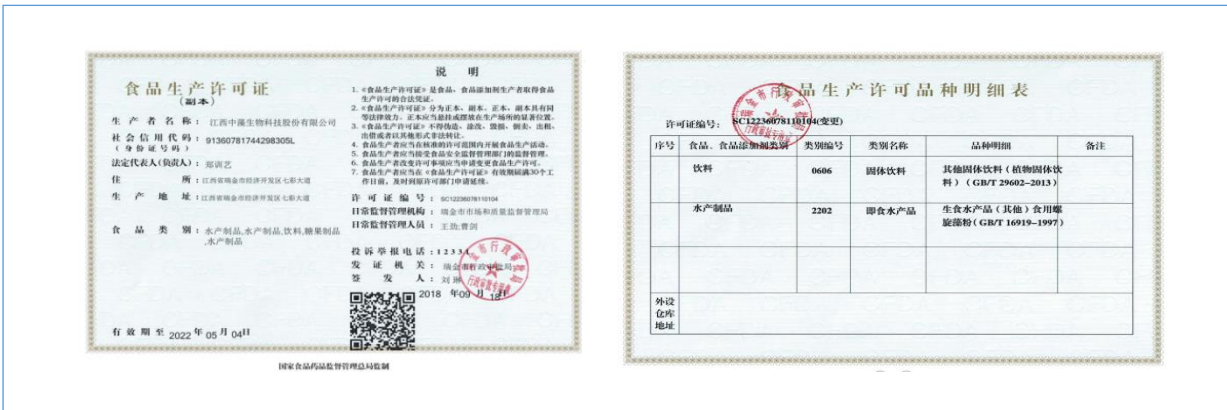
食品生产许可证
（副本）

生产者名称：江西中藻生物科技股份有限公司
社会信用代码（身份证号码）：9136078174429830５L
法定代表人（负责人）：郑淑艺
住所：江西省瑞金市经济开发区七彩大道
生产地址：江西省瑞金市经济开发区七彩大道
食品类别：水产制品,水产制品,饮料,糖果制品,水产制品

有效期至 2022 年 05 月 04日

说明
1.《食品生产许可证》是食品、食品添加剂生产者取得食品生产许可的合法凭证。
2.《食品生产许可证》分为正本、副本。正本、副本具有同等法律效力。正本应当悬挂或摆放在生产场所的显著位置。
3.《食品生产许可证》不得伪造、涂改、倒卖、出租、出借或者以其他形式非法转让。
4.食品生产者应当在核准的许可范围内开展食品生产活动。
5.食品生产者应当接受食品安全监督管理部门的监督管理。
6.食品生产者变更许可事项应当申请变更食品生产许可。
7.食品生产者应当在《食品生产许可证》有效期届满30个工作日前，及时到原许可部门申请延续。

许可证编号：SC12236078110104
日常监督管理机构：瑞金市市场和质量监督管理局
日常监督管理人员：王湘;曾润

投诉举报电话：12331
发证机关：瑞金市行政审批局
签发人：刘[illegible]
2018 年 09 月 18日

国家食品药品监督管理总局监制

食品生产许可品种明细表

许可证编号：SC12236078110104(变更)

| 序号 | 食品、食品添加剂类别 | 类别编号 | 类别名称 | 品种明细 | 备注 |
|---|---|---|---|---|---|
| | 饮料 | 0606 | 固体饮料 | 其他固体饮料（植物固体饮料）（GB/T 29602-2013） | |
| | 水产制品 | 2202 | 即食水产品 | 生食水产品（其他）食用螺旋藻粉（GB/T 16919-1997） | |
| | | | | | |
| 外设仓库地址 | | | | | |